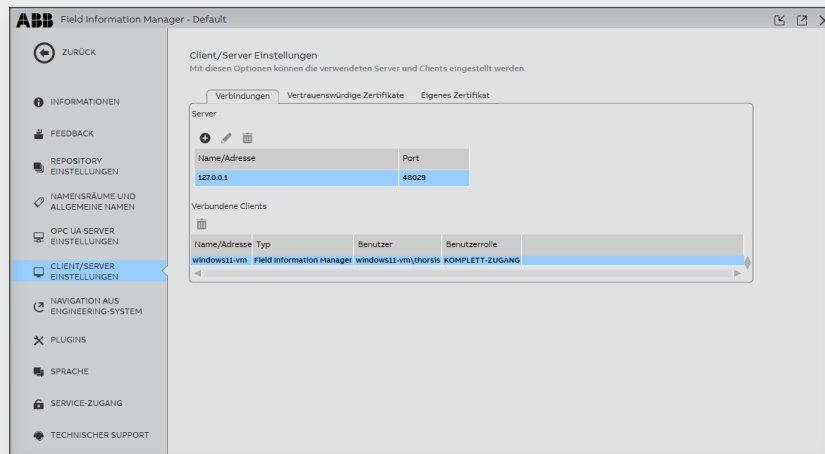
ABB Field Information Manager - Default

ZURÜCK

INFORMATIONEN

FEEDBACK

REPOSITORY EINSTELLUNGEN

NAMENSRÄUME UND ALLGEMEINE NAMEN

OPC UA SERVER EINSTELLUNGEN

CLIENT/SERVER EINSTELLUNGEN

NAVIGATION AUS ENGINEERING-SYSTEM

PLUGINS

SPRACHE

SERVICE-ZUGANG

TECHNISCHER SUPPORT

Client/Server Einstellungen
Mit diesen Optionen können die verwendeten Server und Clients eingestellt werden.

Verbindungen | Vertrauenswürdige Zertifikate | Eigenes Zertifikat

Server

| Name/Adresse | Port |
|---|---|
| 127.0.0.1 | 48029 |

Verbundene Clients

| Name/Adresse | Typ | Benutzer | Benutzerrolle |
|---|---|---|---|
| windows11-vm | Field Information Manager | windows11-vm\thorsis | KOMPLETT-ZUGANG |